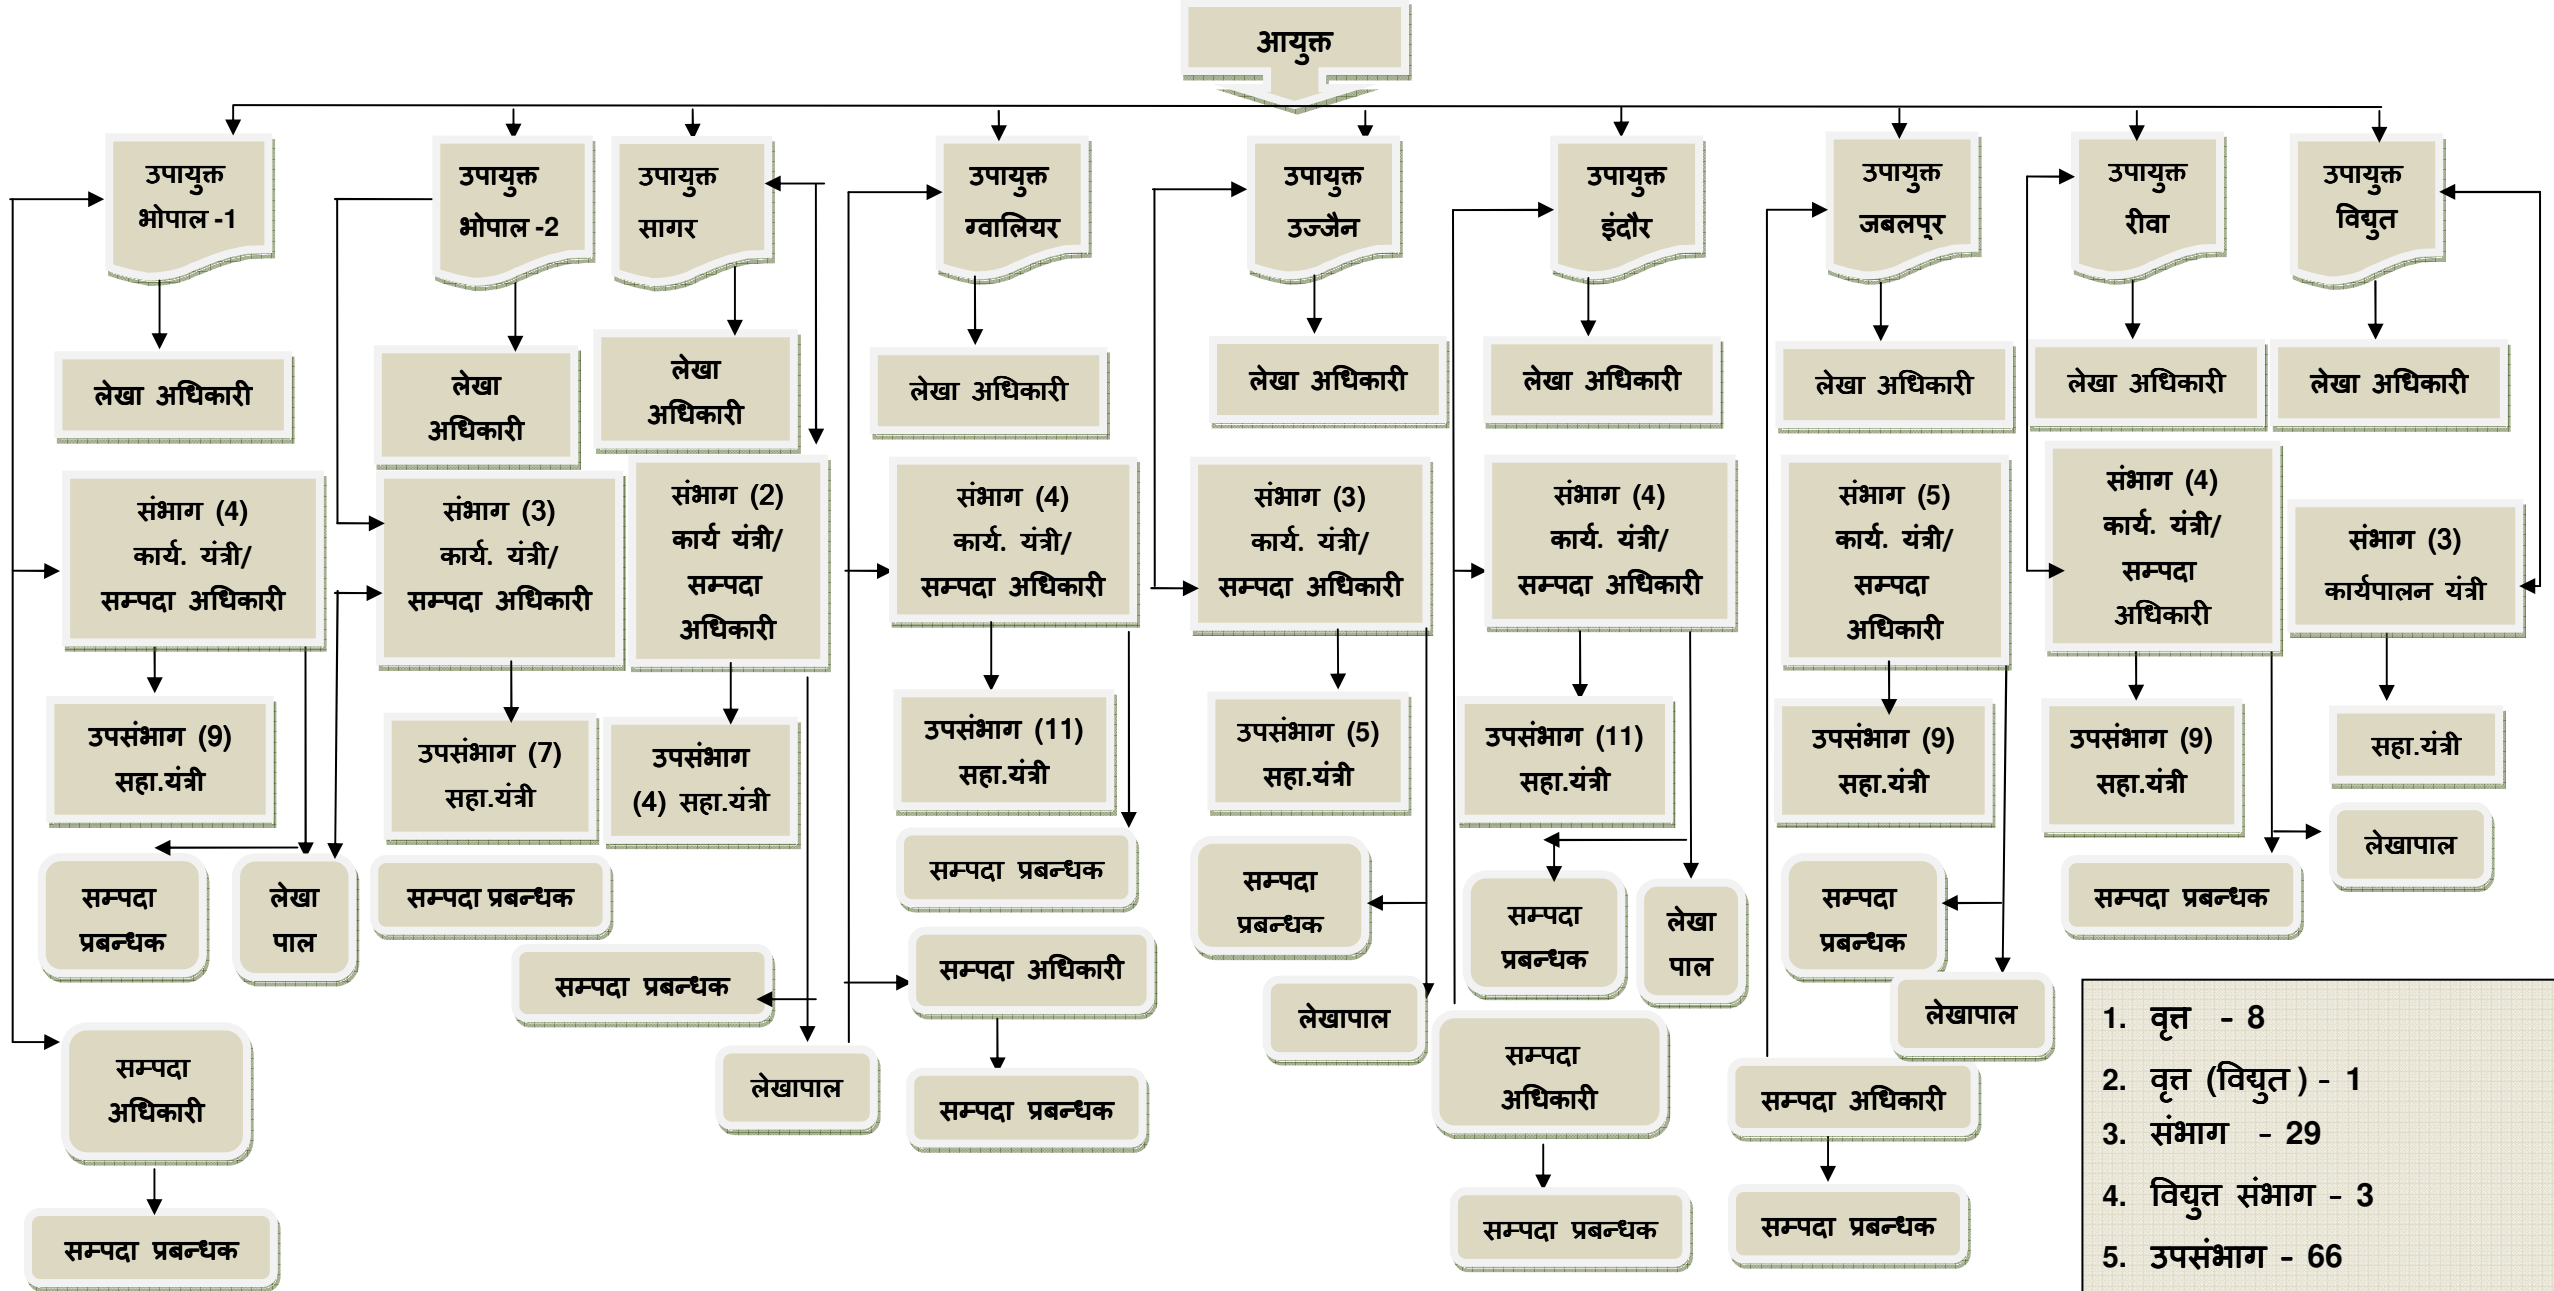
आयुक्त

उपायुक्त भोपाल -1

लेखा अधिकारी

संभाग (4) कार्य. यंत्री/ सम्पदा अधिकारी

उपसंभाग (9) सहा.यंत्री

सम्पदा प्रबन्धक

लेखा पाल

सम्पदा अधिकारी

सम्पदा प्रबन्धक

उपायुक्त भोपाल -2

लेखा अधिकारी

संभाग (3) कार्य. यंत्री/ सम्पदा अधिकारी

उपसंभाग (7) सहा.यंत्री

सम्पदा प्रबन्धक

उपायुक्त सागर

लेखा अधिकारी

संभाग (2) कार्य. यंत्री/ सम्पदा अधिकारी

उपसंभाग (4) सहा.यंत्री

सम्पदा प्रबन्धक

लेखापाल

उपायुक्त ग्वालियर

लेखा अधिकारी

संभाग (4) कार्य. यंत्री/ सम्पदा अधिकारी

उपसंभाग (11) सहा.यंत्री

सम्पदा प्रबन्धक

सम्पदा अधिकारी

सम्पदा प्रबन्धक

उपायुक्त उज्जैन

लेखा अधिकारी

संभाग (3) कार्य. यंत्री/ सम्पदा अधिकारी

उपसंभाग (5) सहा.यंत्री

सम्पदा प्रबन्धक

लेखापाल

उपायुक्त इंदौर

लेखा अधिकारी

संभाग (4) कार्य. यंत्री/ सम्पदा अधिकारी

उपसंभाग (11) सहा.यंत्री

सम्पदा प्रबन्धक

लेखा पाल

सम्पदा अधिकारी

सम्पदा प्रबन्धक

उपायुक्त जबलपुर

लेखा अधिकारी

संभाग (5) कार्य. यंत्री/ सम्पदा अधिकारी

उपसंभाग (9) सहा.यंत्री

सम्पदा प्रबन्धक

लेखापाल

सम्पदा अधिकारी

सम्पदा प्रबन्धक

उपायुक्त रीवा

लेखा अधिकारी

संभाग (4) कार्य. यंत्री/ सम्पदा अधिकारी

उपसंभाग (9) सहा.यंत्री

सम्पदा प्रबन्धक

उपायुक्त विद्युत

लेखा अधिकारी

संभाग (3) कार्यपालन यंत्री

सहा.यंत्री

लेखापाल

1. वृत्त - 8
2. वृत्त (विद्युत) - 1
3. संभाग - 29
4. विद्युत संभाग - 3
5. उपसंभाग - 66